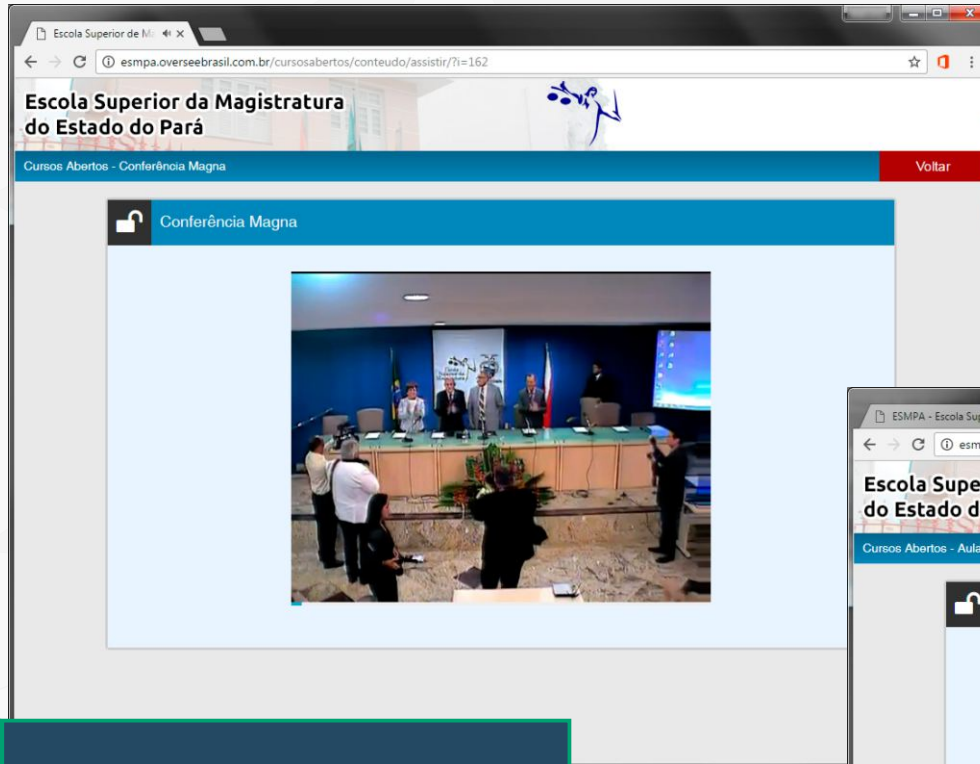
Escola Superior de M
esmpa.overseebrasil.com.br/cursosabertos/conteudo/assistir/?i=162
Escola Superior da Magistratura do Estado do Pará
Cursos Abertos - Conferência Magna
Voltar
Conferência Magna
ESMPA - Escola Sup
esm
Escola Supe
do Estado d
Cursos Abertos - Aula